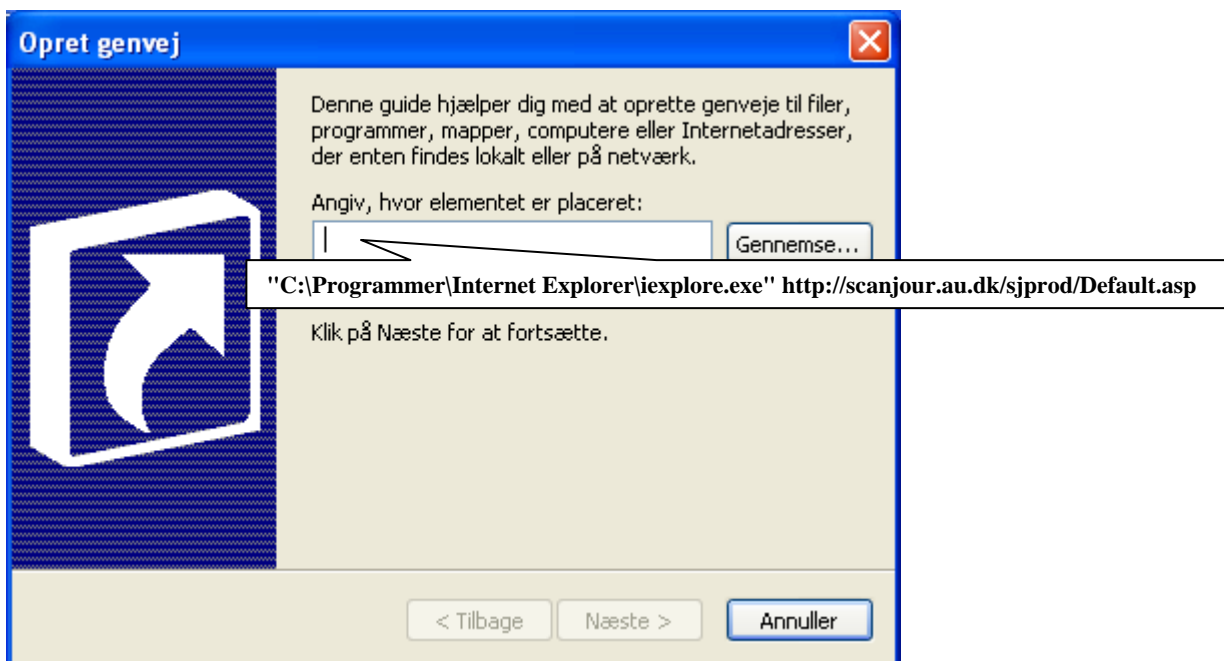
Opret genvej

Denne guide hjælper dig med at oprette genveje til filer, programmer, mapper, computere eller Internetadresser, der enten findes lokalt eller på netværk.

Angiv, hvor elementet er placeret:

Gennemse...

"C:\Programmer\Internet Explorer\iexplore.exe" http://scanjour.au.dk/sjprod/Default.asp

Klik på Næste for at fortsætte.

< Tilbage Næste > Annuller